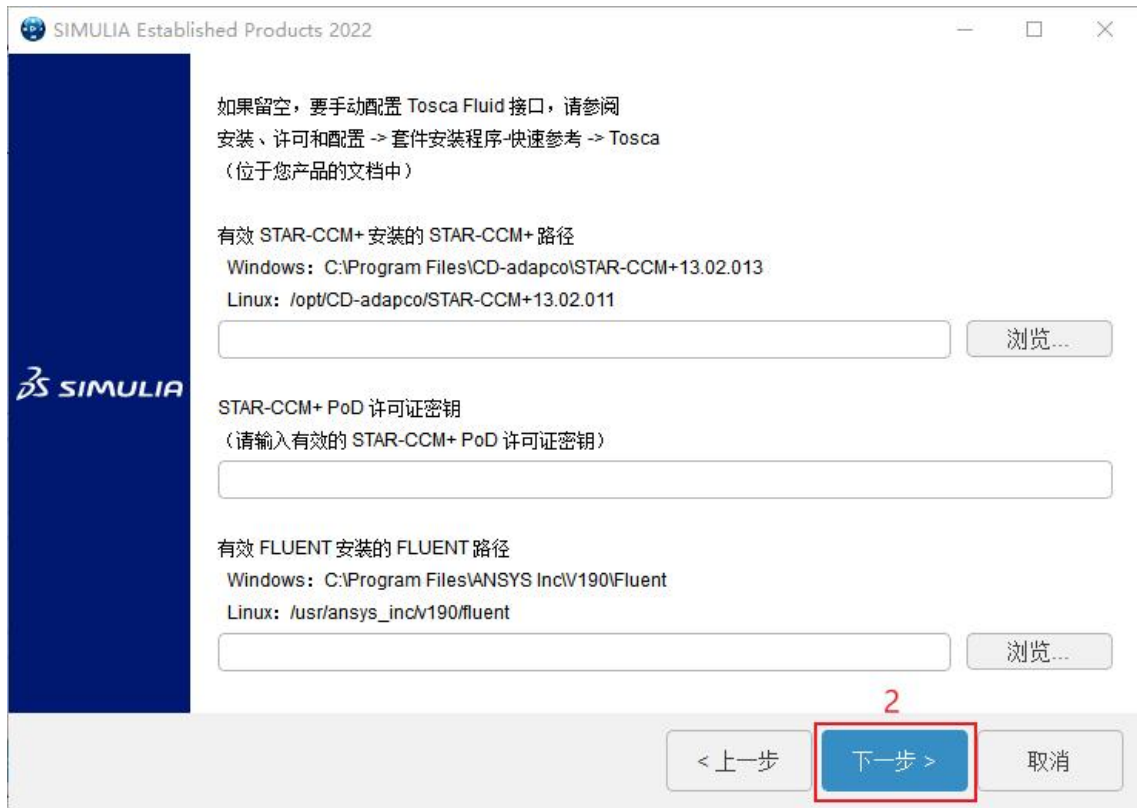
SIMULIA Established Products 2022

如果留空，要手动配置 Tosca Fluid 接口，请参阅
安装、许可和配置 -> 套件安装程序-快速参考 -> Tosca
（位于您产品的文档中）

有效 STAR-CCM+ 安装的 STAR-CCM+ 路径
Windows：C:\Program Files\CD-adapco\STAR-CCM+13.02.013
Linux：/opt/CD-adapco/STAR-CCM+13.02.011

浏览...

3S SIMULIA

STAR-CCM+ PoD 许可证密钥
（请输入有效的 STAR-CCM+ PoD 许可证密钥）

有效 FLUENT 安装的 FLUENT 路径
Windows：C:\Program Files\ANSYS Inc\V190\Fluent
Linux：/usr/ansys_inc/v190/fluent

浏览...

2

< 上一步
下一步 >
取消